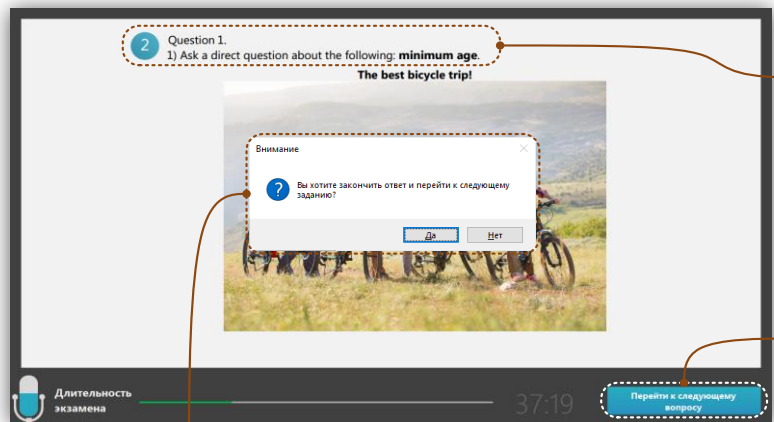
2

Question 1.
1) Ask a direct question about the following: **minimum age**.

**The best bicycle trip!**

Внимание

Вы хотите закончить ответ и перейти к следующему заданию?

Да

Нет

Длительность экзамена

37:19

Перейти к следующему вопросу